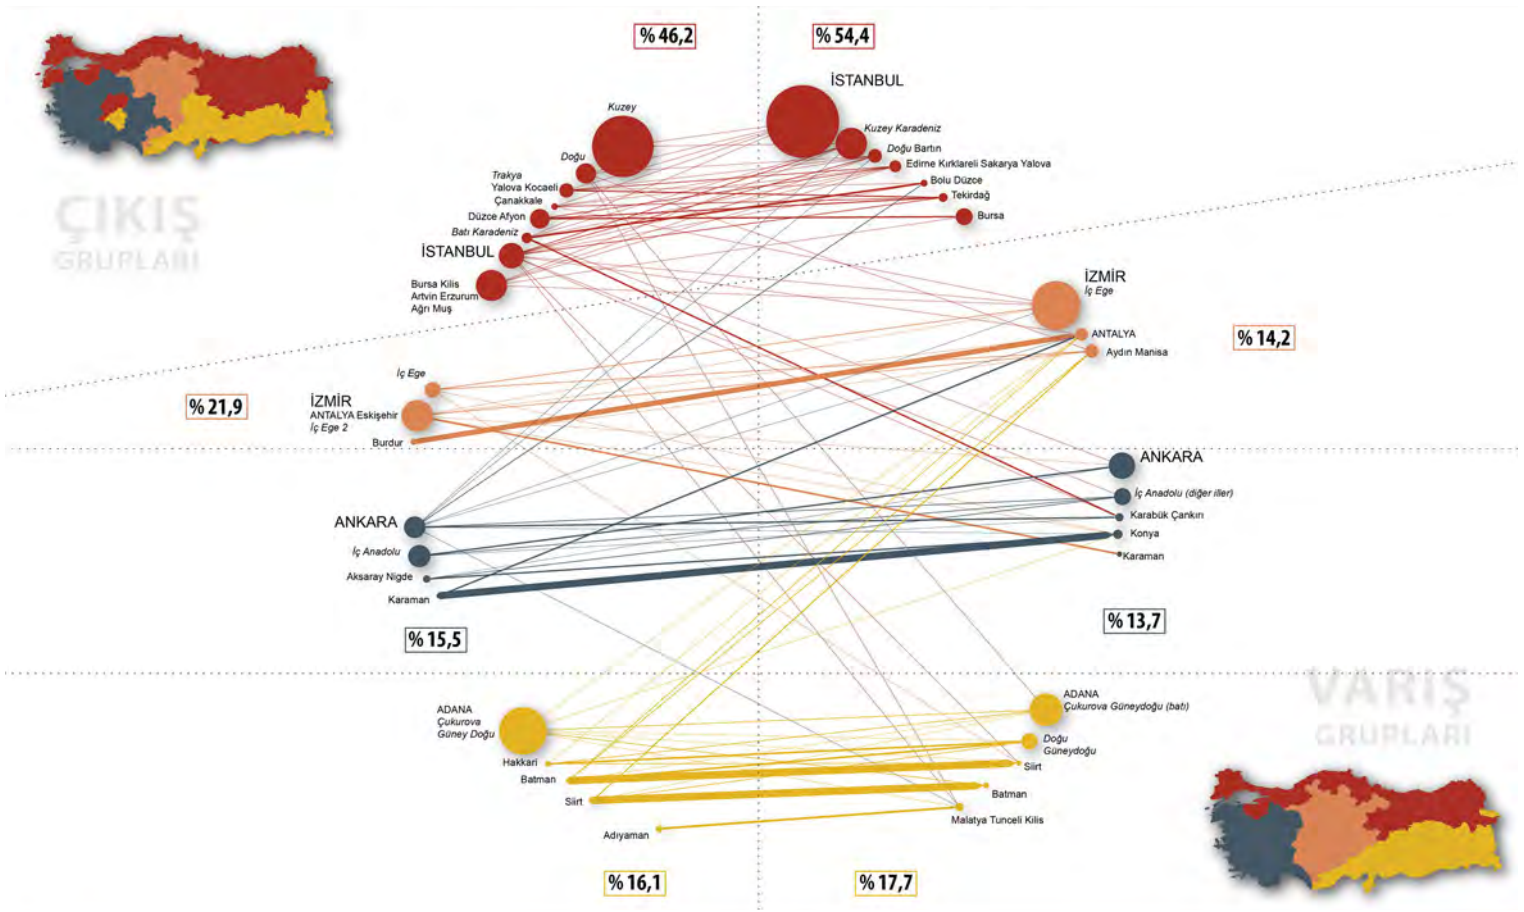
% 46,2
% 54,4
ÇIKIŞ GRUPLARI
Kuzey
Doğu
Trakya
Yalova Kocaeli
Çanakkale
Düzce Afyon
Batı Karadeniz
İSTANBUL
Bursa Kilis
Artvin Erzurum
Ağrı Muş
İSTANBUL
Kuzey Karadeniz
Doğu Bartın
Edirne Kırklareli Sakarya Yalova
Bolu Düzce
Tekirdağ
Bursa
İZMİR
İç Ege
ANTALYA
Aydın Manisa
% 14,2
İç Ege
% 21,9
İZMİR
ANTALYA Eskişehir
İç Ege 2
Burdur
ANKARA
İç Anadolu (diğer iller)
Karabük Çankırı
Konya
Karaman
ANKARA
İç Anadolu
Aksaray Nigde
Karaman
% 15,5
% 13,7
VARIŞ GRUPLARI
ADANA
Çukurova
Güney Doğu
Hakkari
Batman
Siirt
Adıyaman
ADANA
Çukurova Güneydoğu (batı)
Doğu
Güneydoğu
Siirt
Batman
Malatya Tunceli Kilis
% 16,1
% 17,7